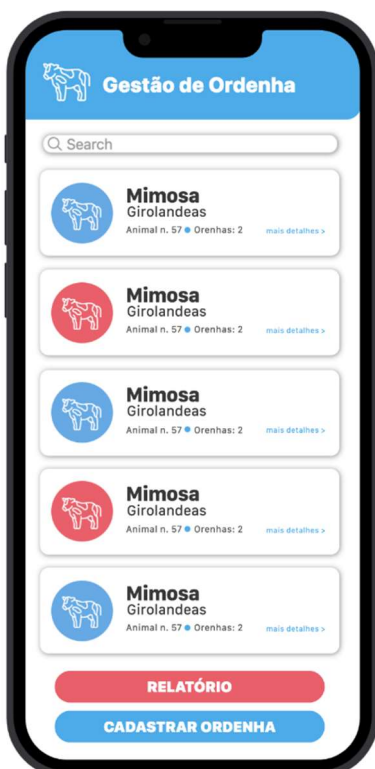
Gestão de Ordenha

Search

Mimosa
Girolandeas
Animal n. 57 • Orenhas: 2
mais detalhes >

Mimosa
Girolandeas
Animal n. 57 • Orenhas: 2
mais detalhes >

Mimosa
Girolandeas
Animal n. 57 • Orenhas: 2
mais detalhes >

Mimosa
Girolandeas
Animal n. 57 • Orenhas: 2
mais detalhes >

Mimosa
Girolandeas
Animal n. 57 • Orenhas: 2
mais detalhes >

RELATÓRIO

CADASTRAR ORDENHA